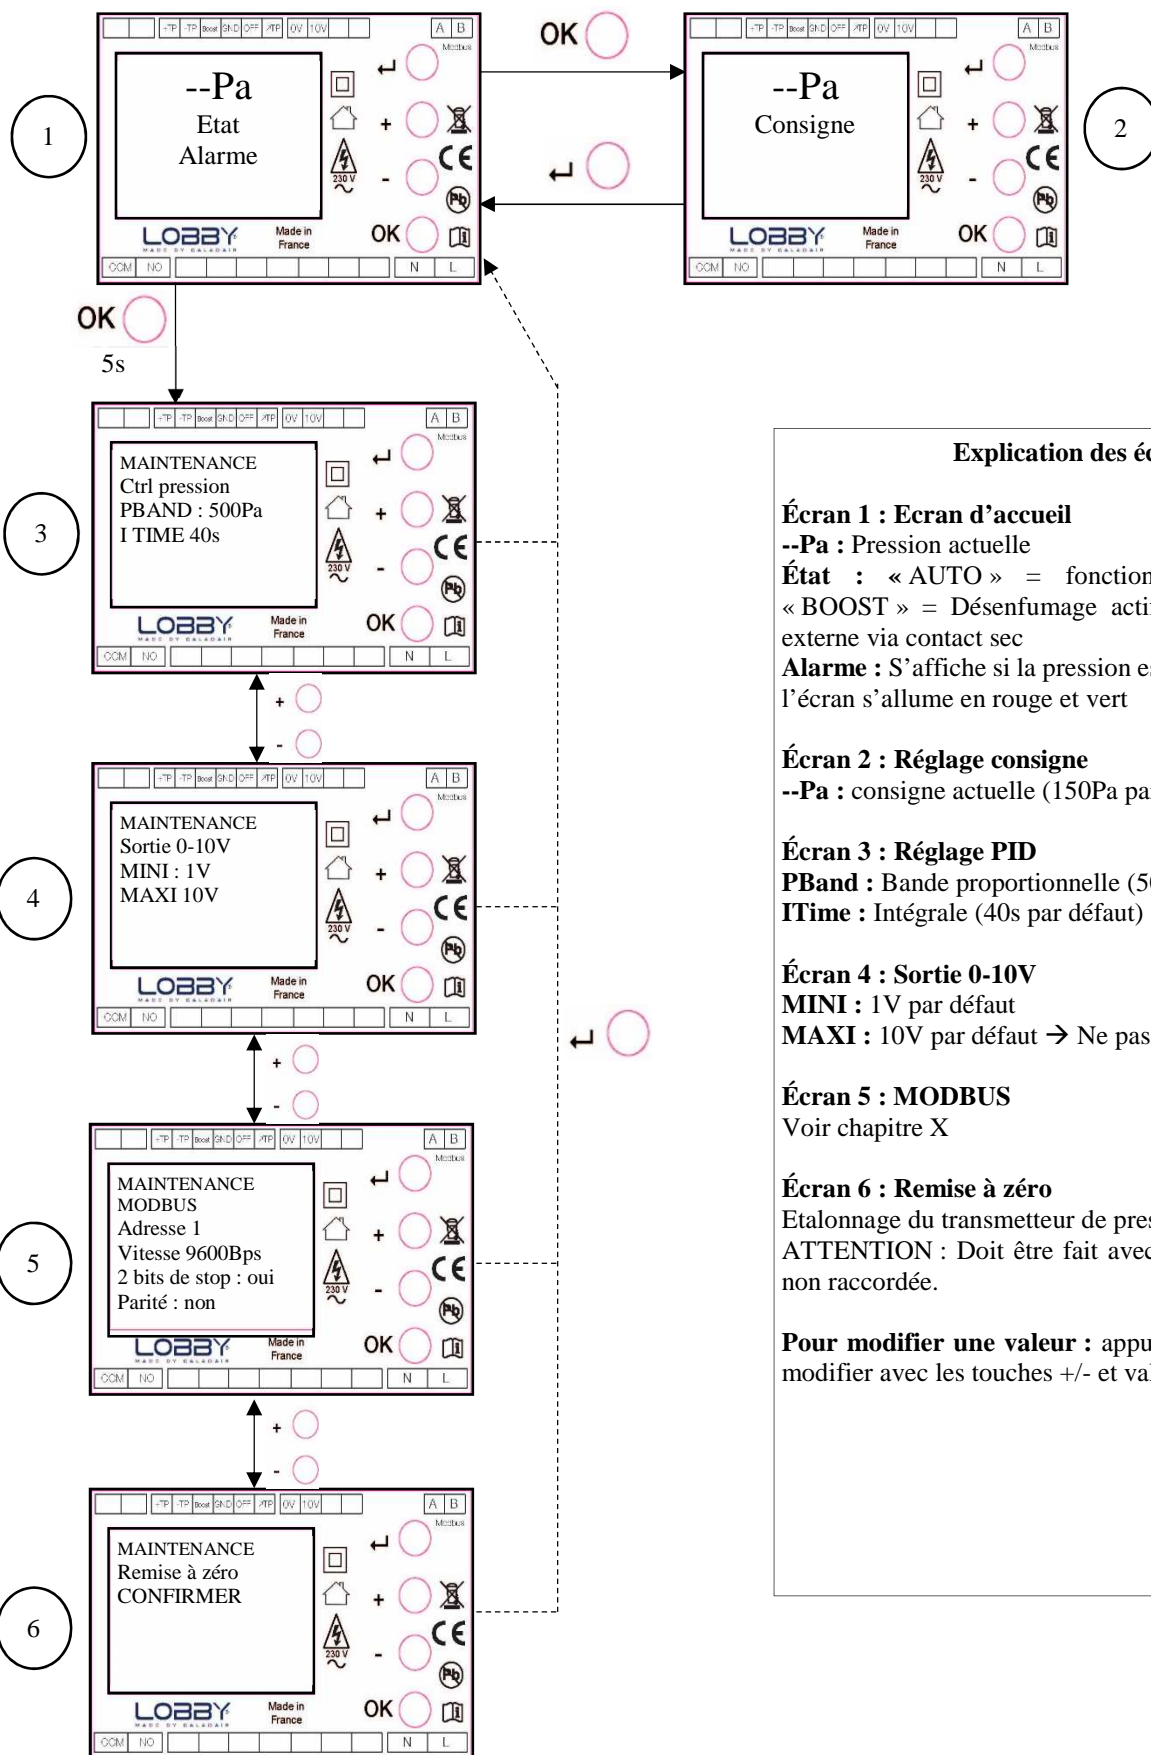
1

+TP -TP Boost GND OFF ΔTP 0V 10V A B Modbus

--Pa
Etat
Alarme

230 V

LOBBY MADE BY CALADAIR Made in France

OK

COM NO N L

OK

↵

2

+TP -TP Boost GND OFF ΔTP 0V 10V A B Modbus

--Pa
Consigne

230 V

LOBBY MADE BY CALADAIR Made in France

OK

COM NO N L

OK
5s

3

MAINTENANCE
Ctrl pression
PBAND : 500Pa
I TIME 40s

+
-

4

MAINTENANCE
Sortie 0-10V
MINI : 1V
MAXI 10V

+
-

↵

5

MAINTENANCE
MODBUS
Adresse 1
Vitesse 9600Bps
2 bits de stop : oui
Parité : non

+
-

6

MAINTENANCE
Remise à zéro
CONFIRMER

Explication des é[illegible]

**Écran 1 : Ecran d’accueil**
**--Pa :** Pression actuelle
**État :** « AUTO » = fonction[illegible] « BOOST » = Désenfumage acti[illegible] externe via contact sec
**Alarme :** S’affiche si la pression e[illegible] l’écran s’allume en rouge et vert

**Écran 2 : Réglage consigne**
**--Pa :** consigne actuelle (150Pa pa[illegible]

**Écran 3 : Réglage PID**
**PBand :** Bande proportionnelle (5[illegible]
**ITime :** Intégrale (40s par défaut)

**Écran 4 : Sortie 0-10V**
**MINI :** 1V par défaut
**MAXI :** 10V par défaut → Ne pas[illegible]

**Écran 5 : MODBUS**
Voir chapitre X

**Écran 6 : Remise à zéro**
Etalonnage du transmetteur de pres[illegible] ATTENTION : Doit être fait avec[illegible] non raccordée.

**Pour modifier une valeur :** appu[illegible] modifier avec les touches +/- et val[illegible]